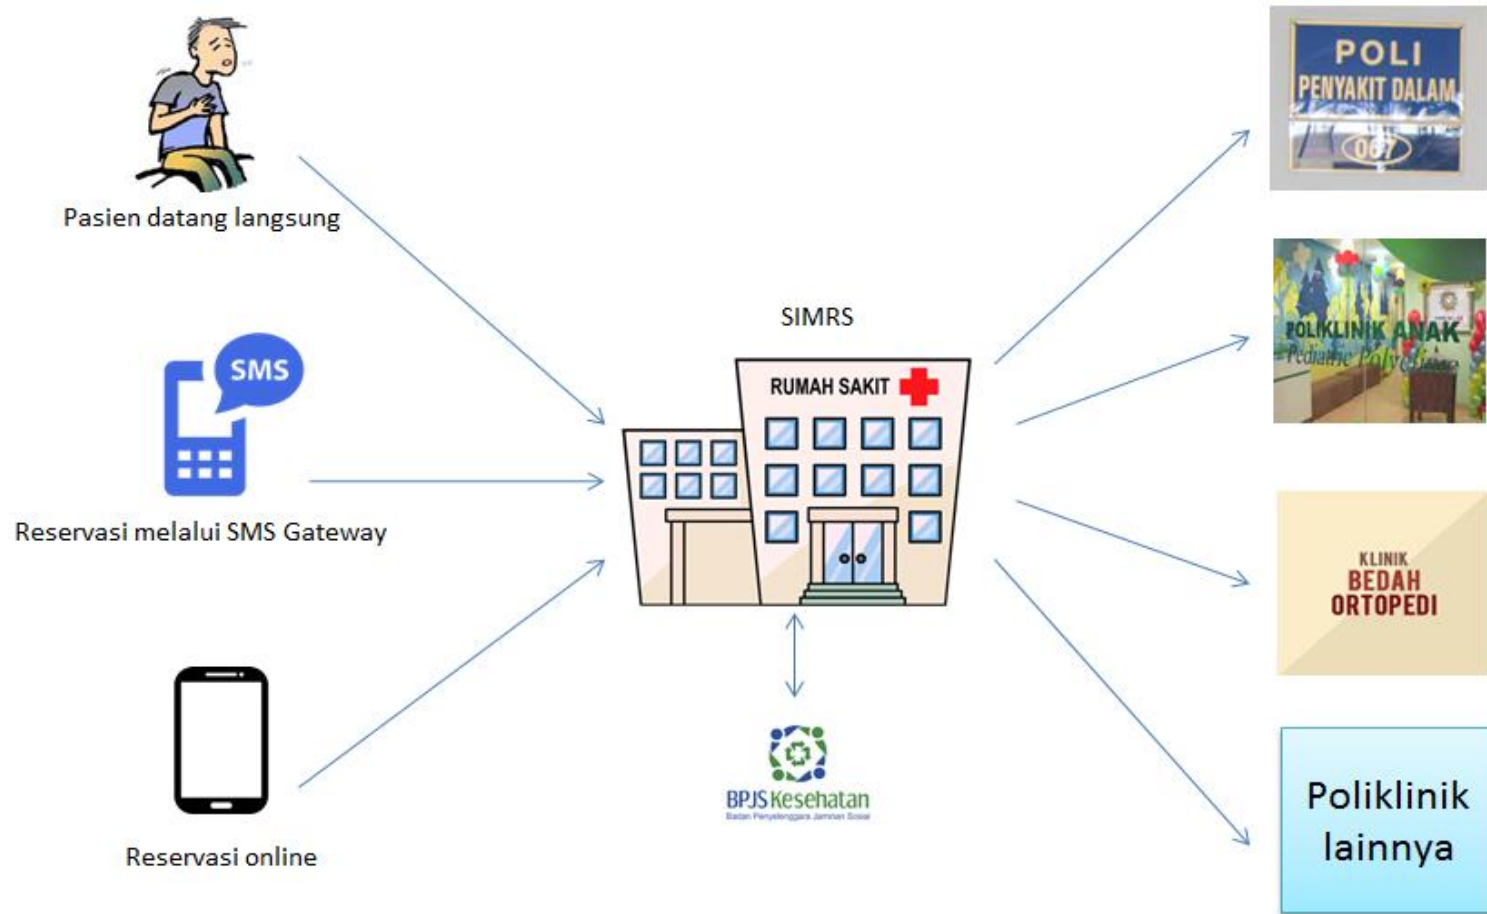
Pasien datang langsung

SMS

Reservasi melalui SMS Gateway

Reservasi online

SIMRS

RUMAH SAKIT

BPJS Kesehatan
Badan Penyelenggara Jaminan Sosial

POLI
PENYAKIT DALAM
067

POLIKLINIK ANAK
Pediatric Polyclinic

KLINIK
BEDAH
ORTOPEDI

Poliklinik lainnya